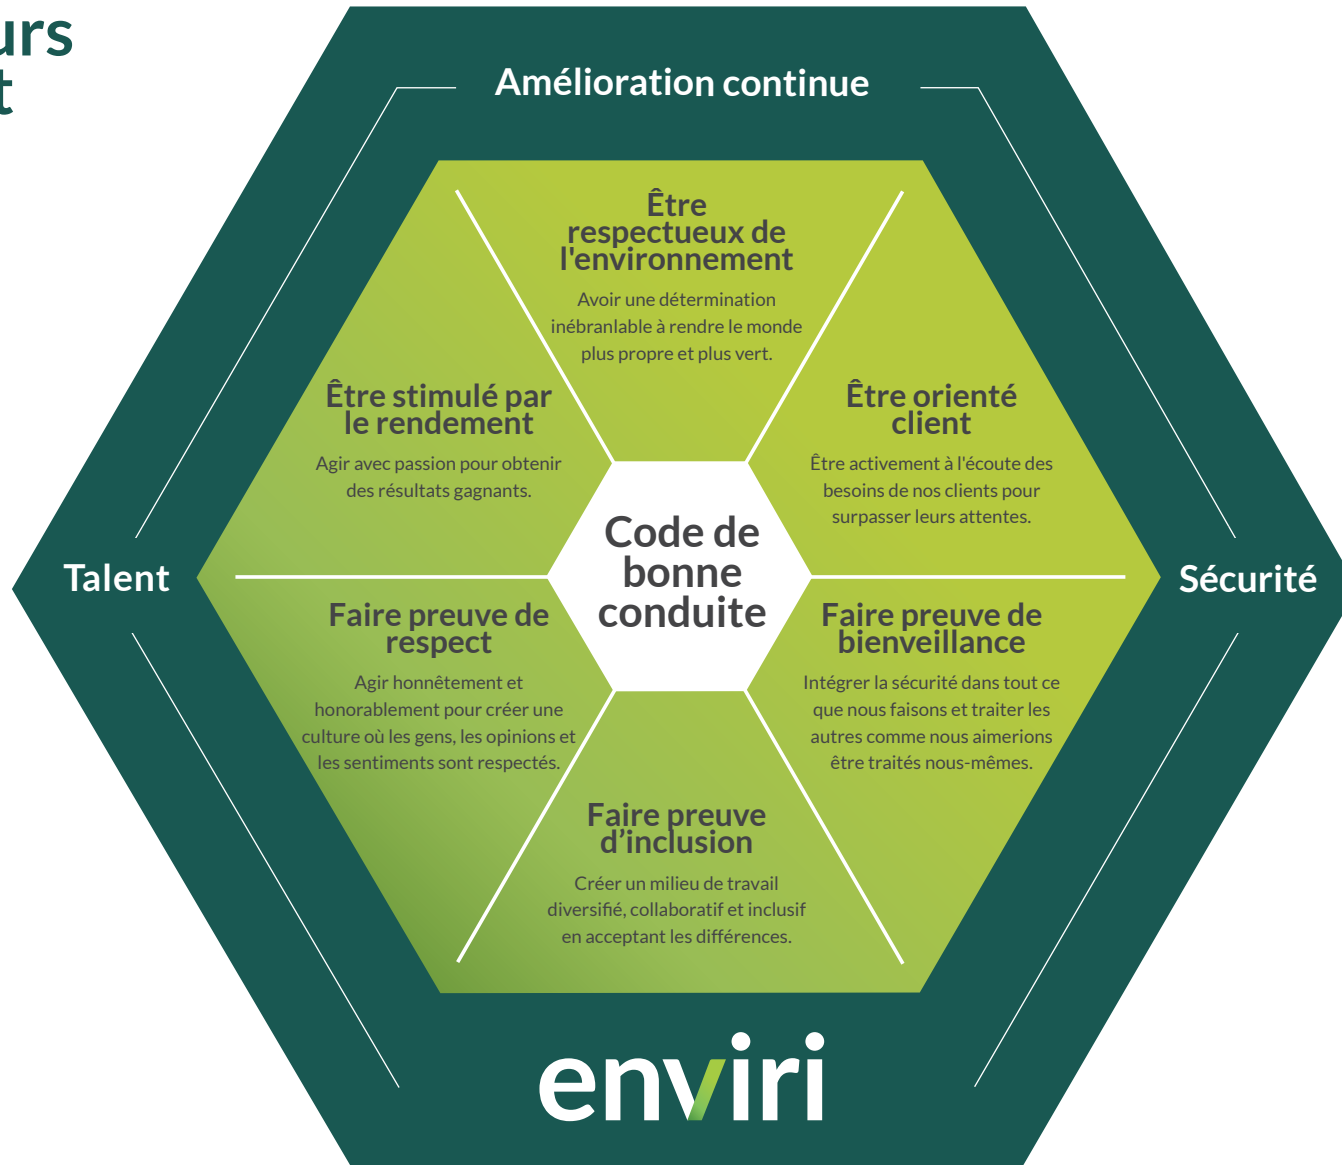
urs
t

Amélioration continue

Être respectueux de l'environnement

Avoir une détermination inébranlable à rendre le monde plus propre et plus vert.

Être stimulé par le rendement

Agir avec passion pour obtenir des résultats gagnants.

Être orienté client

Être activement à l'écoute des besoins de nos clients pour surpasser leurs attentes.

Talent

Code de bonne conduite

Sécurité

Faire preuve de respect

Agir honnêtement et honorablement pour créer une culture où les gens, les opinions et les sentiments sont respectés.

Faire preuve de bienveillance

Intégrer la sécurité dans tout ce que nous faisons et traiter les autres comme nous aimerions être traités nous-mêmes.

Faire preuve d'inclusion

Créer un milieu de travail diversifié, collaboratif et inclusif en acceptant les différences.

enviri